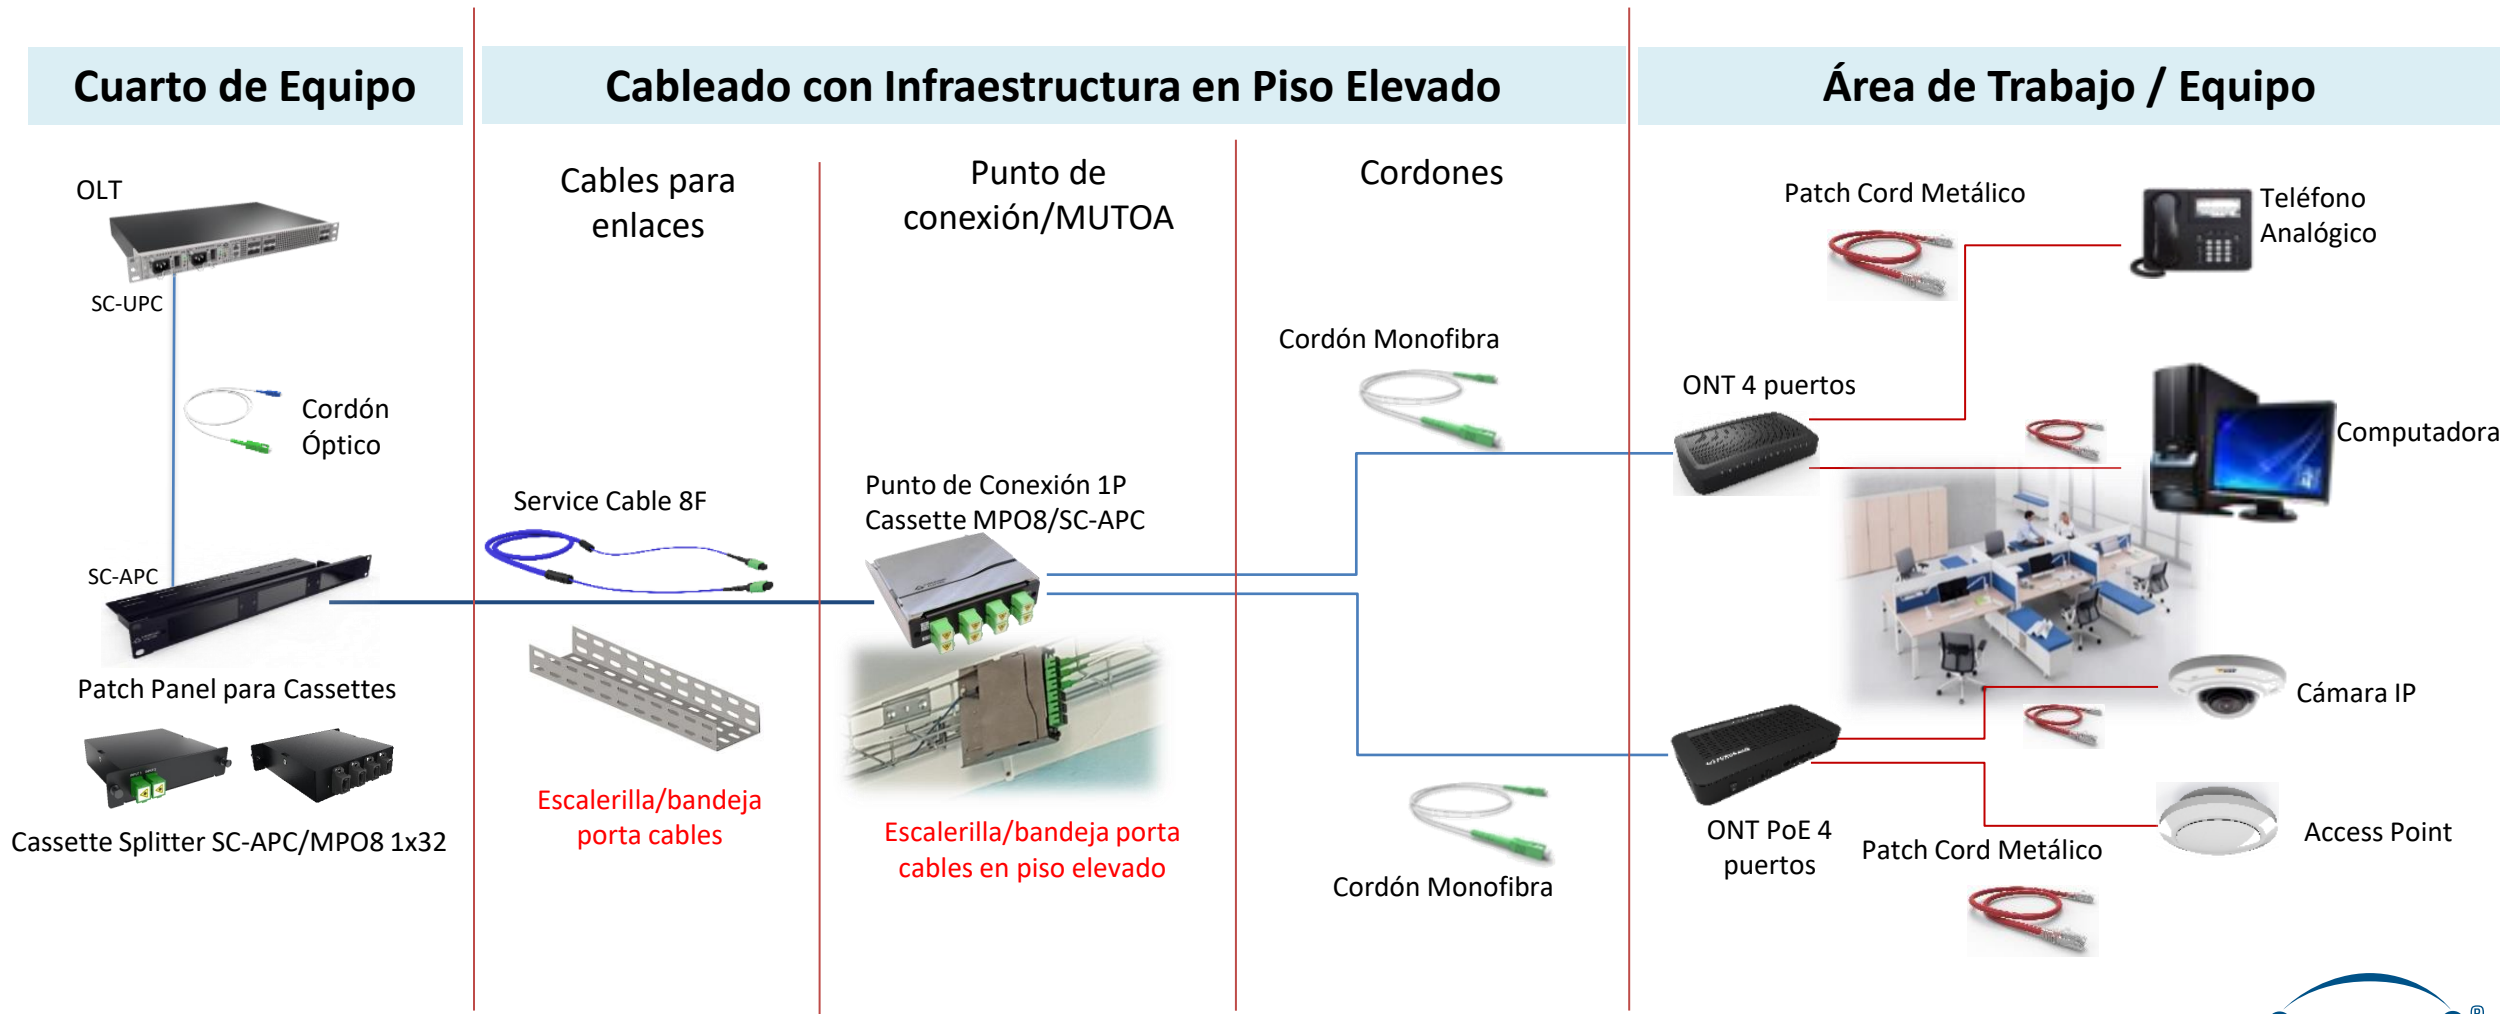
Cuarto de Equipo

Cableado con Infraestructura en Piso Elevado

Área de Trabajo / Equipo

OLT

SC-UPC

Cordón Óptico

SC-APC

Patch Panel para Cassettes

Cassette Splitter SC-APC/MPO8 1x32

Cables para enlaces

Service Cable 8F

Escalerilla/bandeja porta cables

Punto de conexión/MUTOA

Punto de Conexión 1P Cassette MPO8/SC-APC

Escalerilla/bandeja porta cables en piso elevado

Cordones

Cordón Monofibra

Cordón Monofibra

Patch Cord Metálico

Teléfono Analógico

ONT 4 puertos

Computadora

Cámara IP

ONT PoE 4 puertos

Patch Cord Metálico

Access Point